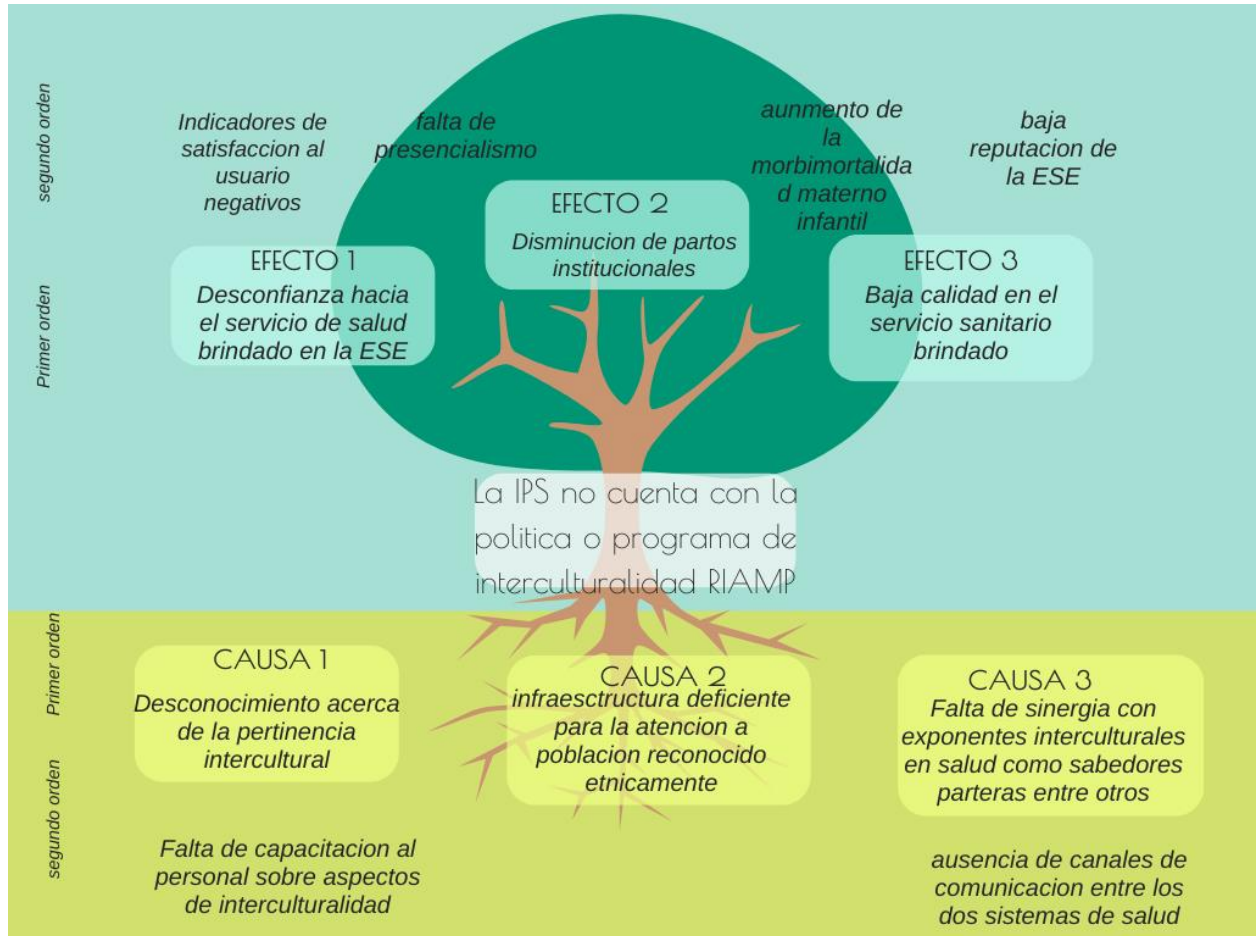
segundo orden

Indicadores de satisfaccion al usuario negativos

falta de presencialismo

aunmento de la morbimortalidad materno infantil

baja reputacion de la ESE

Primer orden

EFECTO 1
Desconfianza hacia el servicio de salud brindado en la ESE

EFECTO 2
Disminucion de partos institucionales

EFECTO 3
Baja calidad en el servicio sanitario brindado

La IPS no cuenta con la politica o programa de interculturalidad RIAMP

Primer orden

CAUSA 1
Desconocimiento acerca de la pertinencia intercultural

CAUSA 2
infraestructura deficiente para la atencion a poblacion reconocido etnicamente

CAUSA 3
Falta de sinergia con exponentes interculturales en salud como sabedores parteras entre otros

segundo orden

Falta de capacitacion al personal sobre aspectos de interculturalidad

ausencia de canales de comunicacion entre los dos sistemas de salud